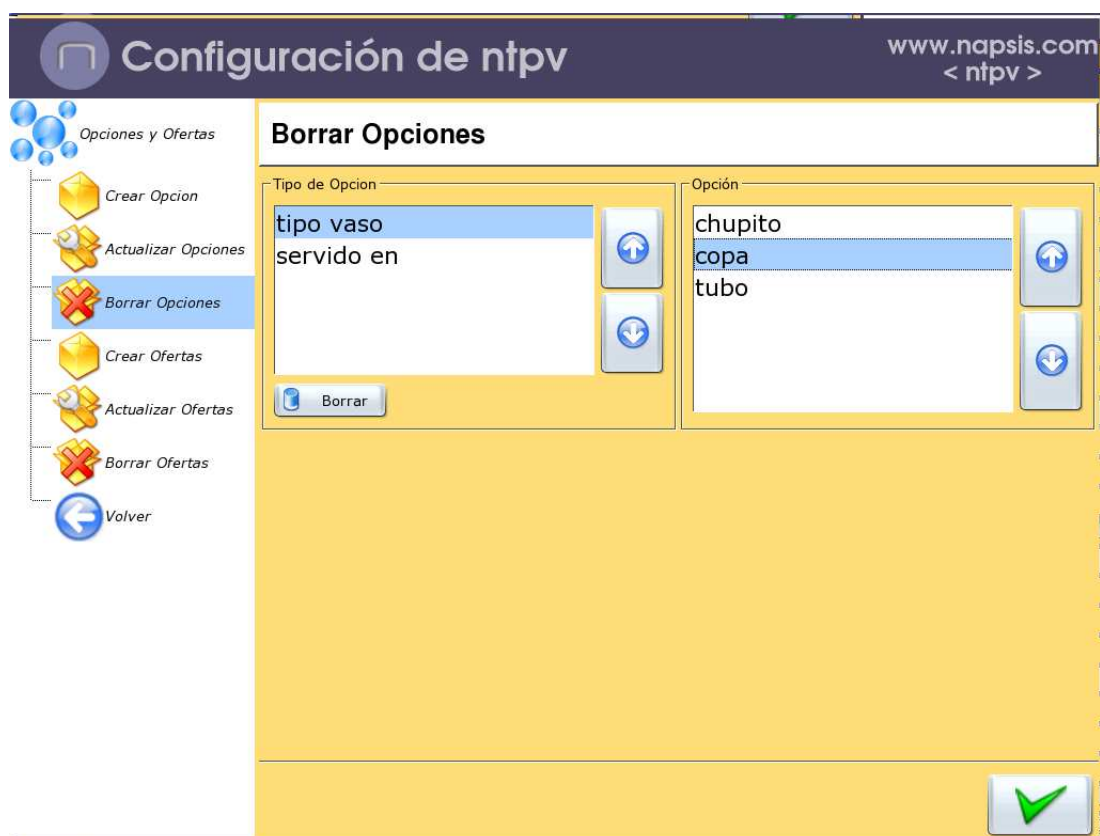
Configuración de ntpv

www.napsis.com
< ntpv >

Opciones y Ofertas

Crear Opcion

Actualizar Opciones

Borrar Opciones

Crear Ofertas

Actualizar Ofertas

Borrar Ofertas

Volver

Borrar Opciones

Tipo de Opcion

tipo vaso
servido en

Borrar

Opción

chupito
copa
tubo